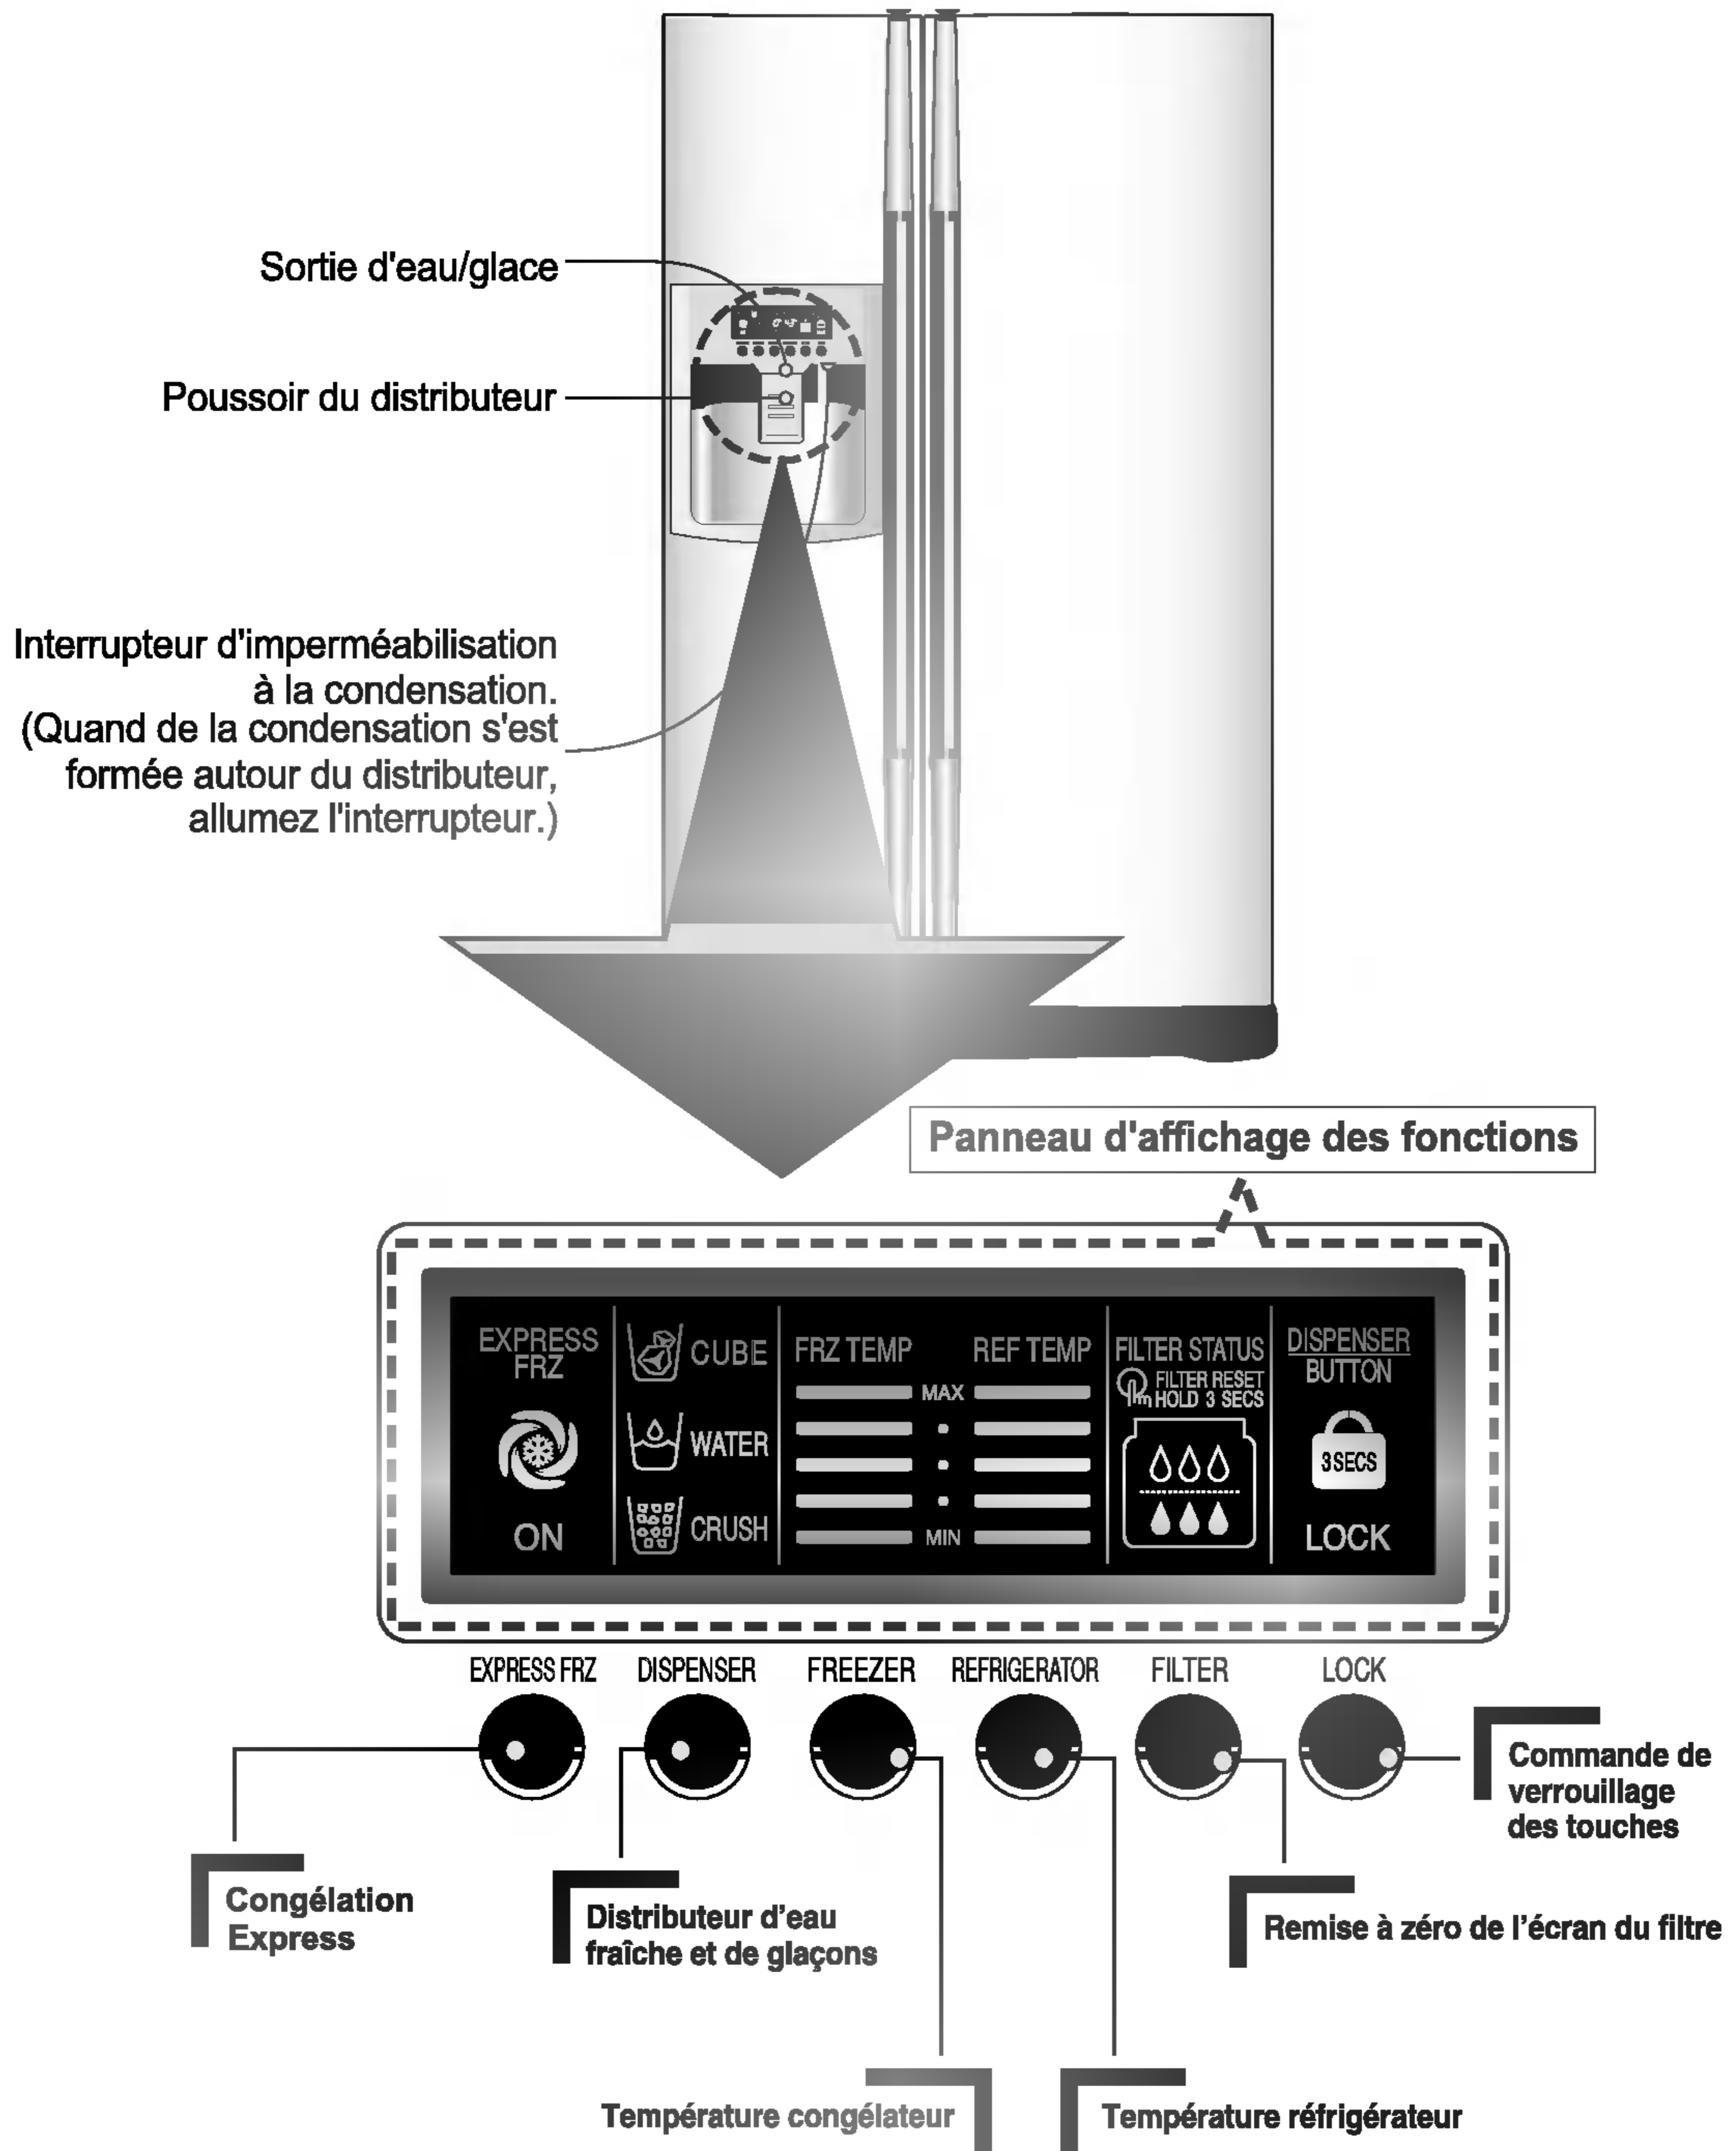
Sortie d'eau/glace

Poussoir du distributeur

Interrupteur d'imperméabilisation à la condensation. (Quand de la condensation s'est formée autour du distributeur, allumez l'interrupteur.)

Panneau d'affichage des fonctions

EXPRESS FRZ
ON

CUBE
WATER
CRUSH

FRZ TEMP
REF TEMP
MAX
MIN

FILTER STATUS
FILTER RESET HOLD 3 SECS

DISPENSER BUTTON
3SECS
LOCK

EXPRESS FRZ
DISPENSER
FREEZER
REFRIGERATOR
FILTER
LOCK

Commande de verrouillage des touches

Congélation Express

Distributeur d'eau fraîche et de glaçons

Remise à zéro de l'écran du filtre

Température congélateur

Température réfrigérateur